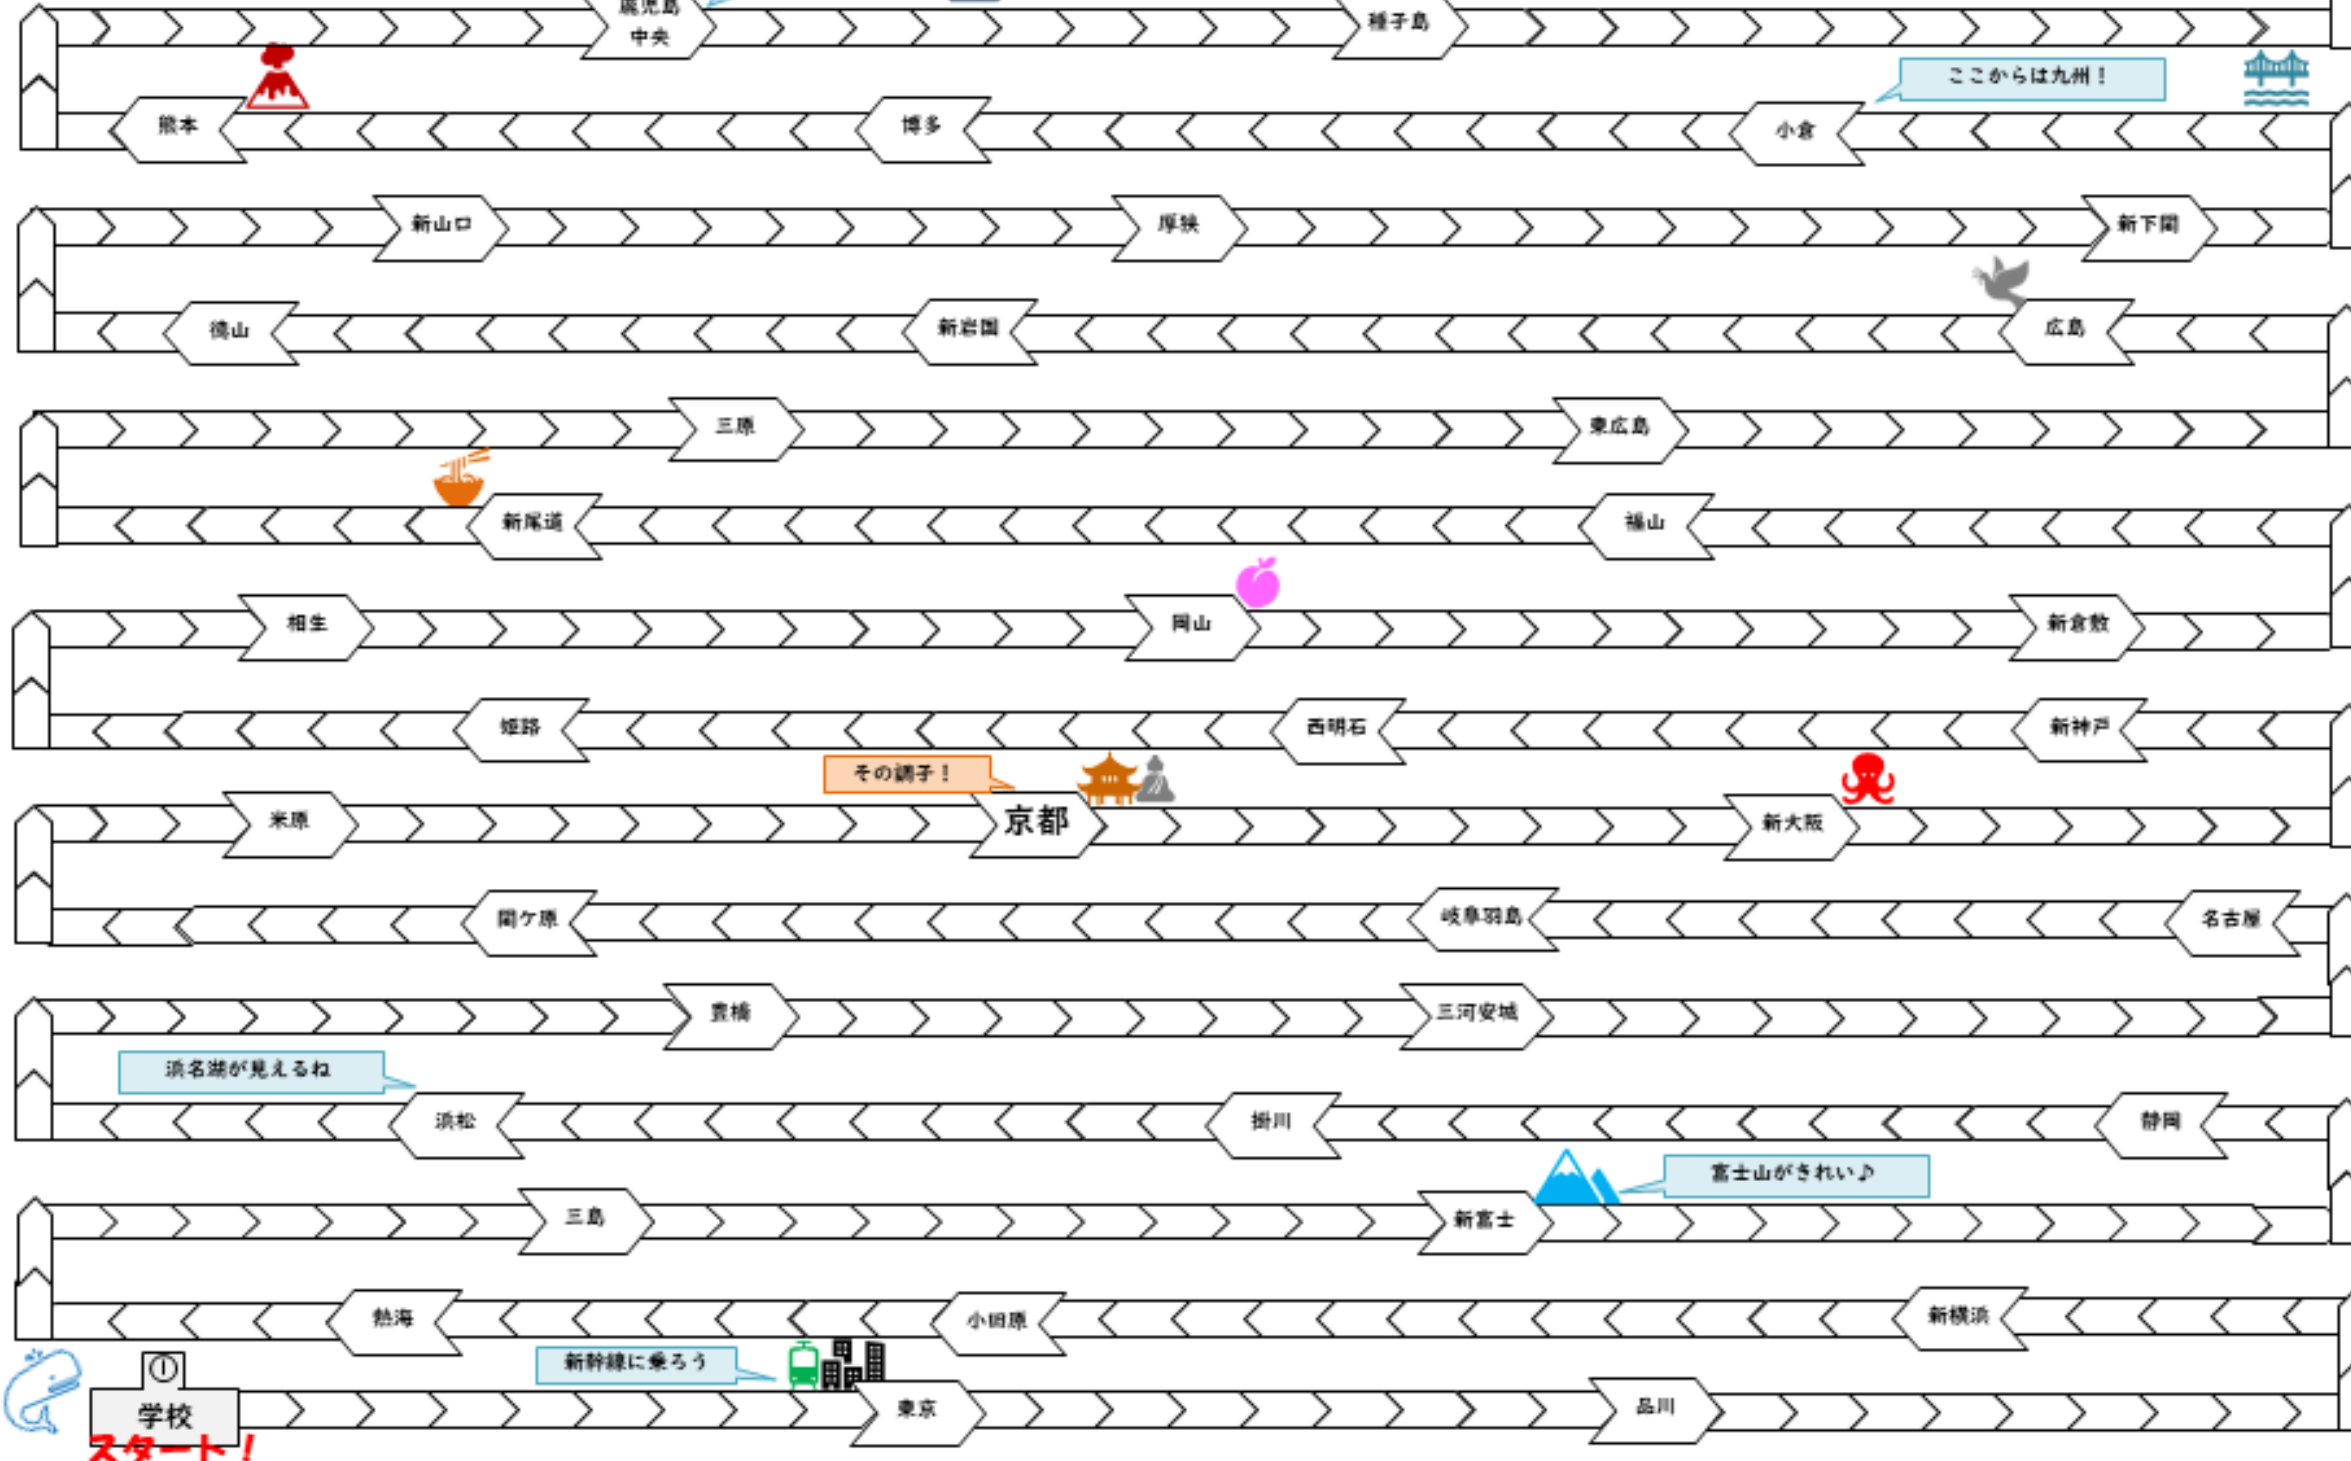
鹿児島
中央

種子島

ここからは九州！

熊本

博多

小倉

新山口

厚狭

新下関

徳山

新岩国

広島

三原

東広島

新尾道

福山

相生

岡山

新倉敷

姫路

西明石

新神戸

その調子！

米原

京都

新大阪

関ケ原

岐阜羽島

名古屋

豊橋

三河安城

浜名湖が見えるね

浜松

掛川

静岡

富士山がきれい♪

三島

新富士

熱海

小田原

新横浜

新幹線に乗ろう

学校

スタート！

東京

品川